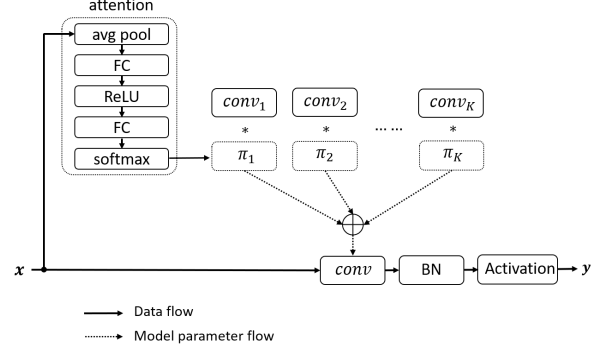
attention

avg pool

FC

ReLU

FC

softmax

$conv_1$

$*$

$\pi_1$

$conv_2$

$*$

$\pi_2$

$\cdots\cdots$

$conv_K$

$*$

$\pi_K$

$\oplus$

$x$

$conv$

BN

Activation

$y$

Data flow

Model parameter flow